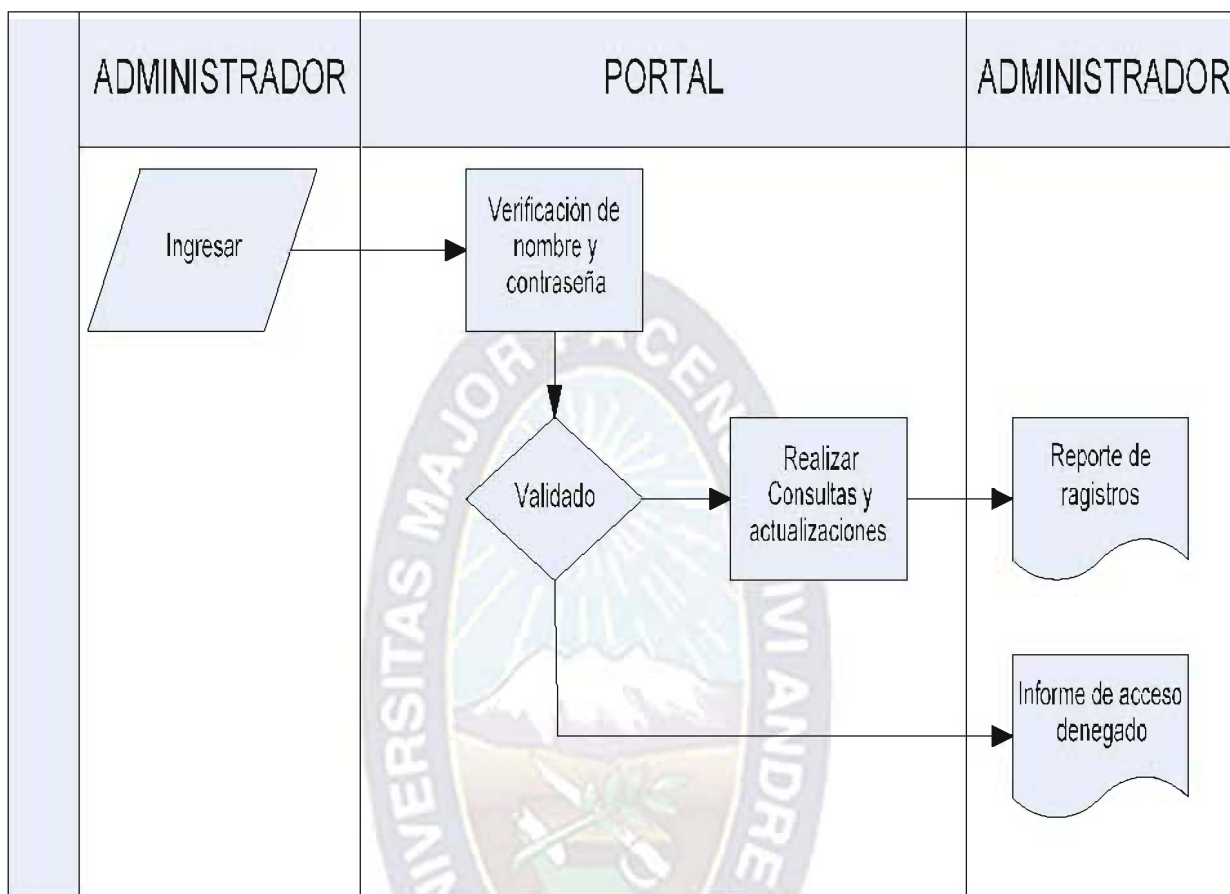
ADMINISTRADOR

PORTAL

ADMINISTRADOR

Ingresar

Verificación de nombre y contraseña

Validado

Realizar Consultas y actualizaciones

Reporte de ragistros

Informe de acceso denegado

UNIVERSITAS MAJOR PACENSIS DIVI ANDRE